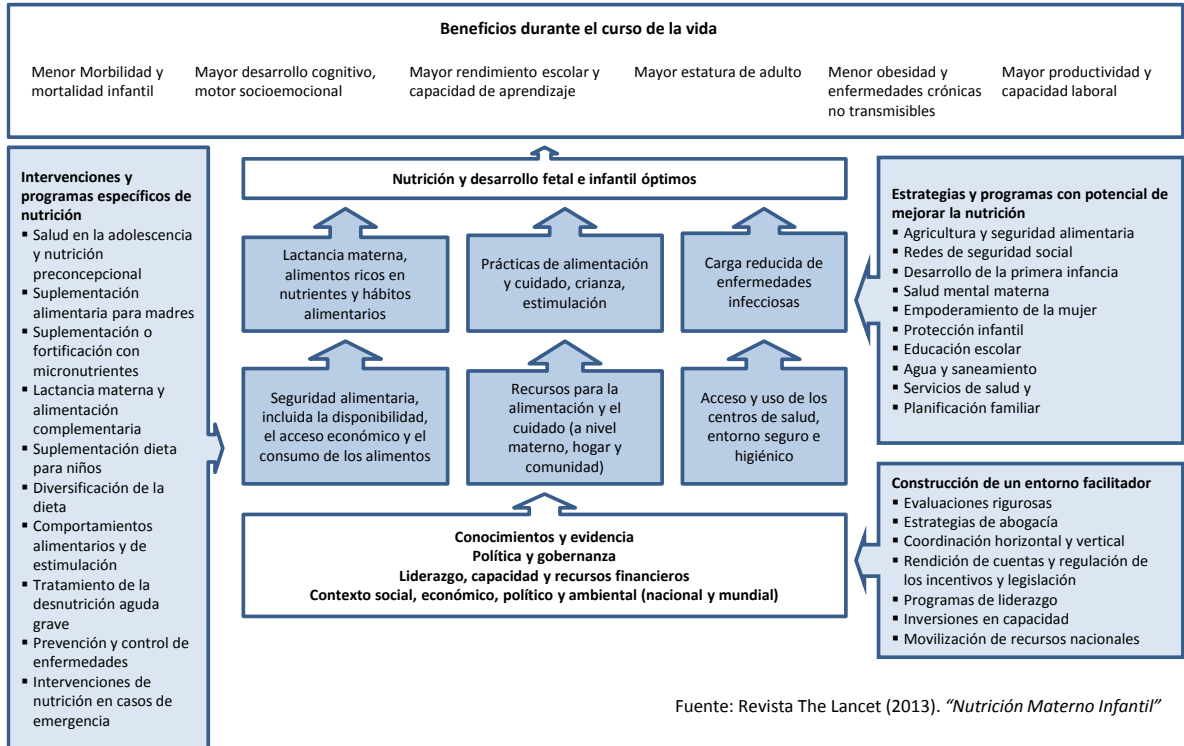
**Beneficios durante el curso de la vida**

Menor Morbilidad y mortalidad infantil

Mayor desarrollo cognitivo, motor socioemocional

Mayor rendimiento escolar y capacidad de aprendizaje

Mayor estatura de adulto

Menor obesidad y enfermedades crónicas no transmisibles

Mayor productividad y capacidad laboral

**Intervenciones y programas específicos de nutrición**
- Salud en la adolescencia y nutrición preconcepcional
- Suplementación alimentaria para madres
- Suplementación o fortificación con micronutrientes
- Lactancia materna y alimentación complementaria
- Suplementación dieta para niños
- Diversificación de la dieta
- Comportamientos alimentarios y de estimulación
- Tratamiento de la desnutrición aguda grave
- Prevención y control de enfermedades
- Intervenciones de nutrición en casos de emergencia

**Nutrición y desarrollo fetal e infantil óptimos**

Lactancia materna, alimentos ricos en nutrientes y hábitos alimentarios

Prácticas de alimentación y cuidado, crianza, estimulación

Carga reducida de enfermedades infecciosas

Seguridad alimentaria, incluida la disponibilidad, el acceso económico y el consumo de los alimentos

Recursos para la alimentación y el cuidado (a nivel materno, hogar y comunidad)

Acceso y uso de los centros de salud, entorno seguro e higiénico

**Conocimientos y evidencia**
**Política y gobernanza**
**Liderazgo, capacidad y recursos financieros**
**Contexto social, económico, político y ambiental (nacional y mundial)**

**Estrategias y programas con potencial de mejorar la nutrición**
- Agricultura y seguridad alimentaria
- Redes de seguridad social
- Desarrollo de la primera infancia
- Salud mental materna
- Empoderamiento de la mujer
- Protección infantil
- Educación escolar
- Agua y saneamiento
- Servicios de salud y
- Planificación familiar

**Construcción de un entorno facilitador**
- Evaluaciones rigurosas
- Estrategias de abogacía
- Coordinación horizontal y vertical
- Rendición de cuentas y regulación de los incentivos y legislación
- Programas de liderazgo
- Inversiones en capacidad
- Movilización de recursos nacionales

Fuente: Revista The Lancet (2013). *"Nutrición Materno Infantil"*